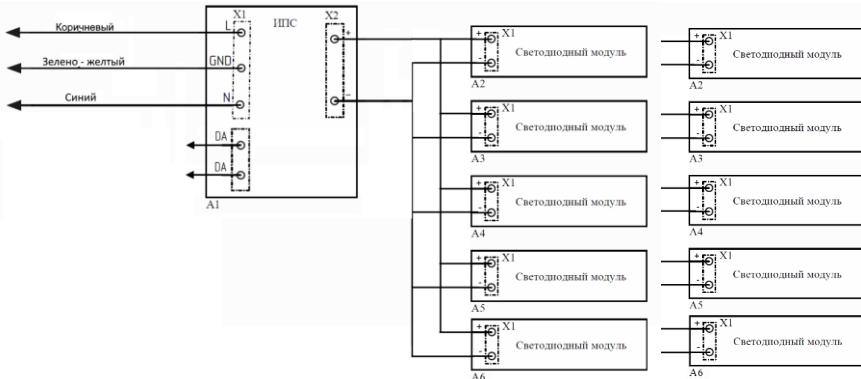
Коричневый
Зелено - желтый
Синий
X1
L
GND
N
DA
DA
ИПС
X2
+
-
A1

+ X1
-
Светодиодный модуль
A2
+ X1
-
Светодиодный модуль
A3
+ X1
-
Светодиодный модуль
A4
+ X1
-
Светодиодный модуль
A5
+ X1
-
Светодиодный модуль
A6

+ X1
-
Светодиодный модуль
A2
+ X1
-
Светодиодный модуль
A3
+ X1
-
Светодиодный модуль
A4
+ X1
-
Светодиодный модуль
A5
+ X1
-
Светодиодный модуль
A6